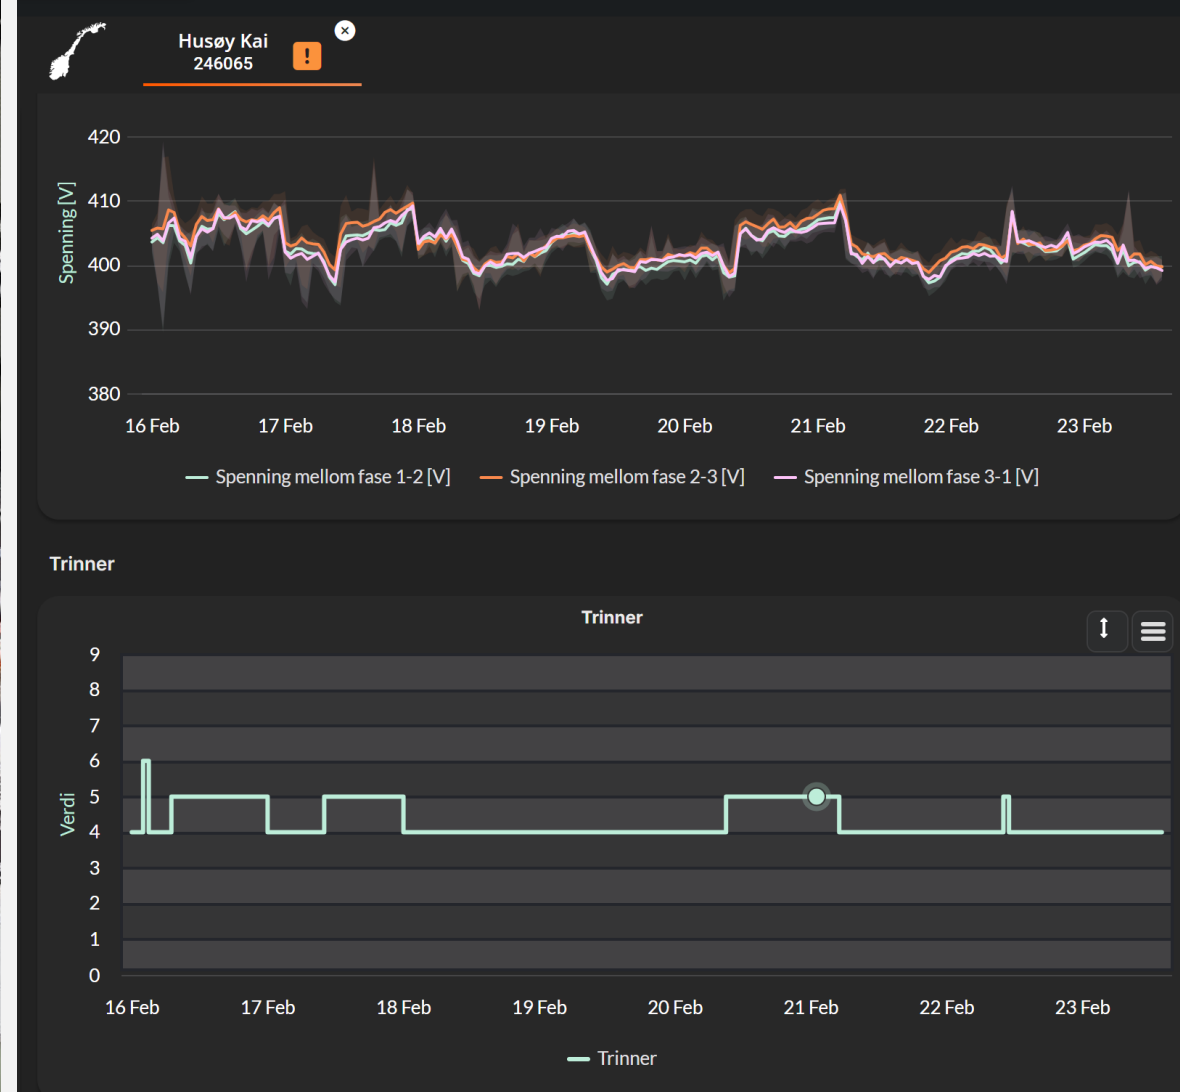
Husøy Kai
246065

!

×

Spenning [V]

420
410
400
390
380

16 Feb 17 Feb 18 Feb 19 Feb 20 Feb 21 Feb 22 Feb 23 Feb

Spenning mellom fase 1-2 [V] Spenning mellom fase 2-3 [V] Spenning mellom fase 3-1 [V]

Trinner

Trinner

Verdi

9
8
7
6
5
4
3
2
1
0

16 Feb 17 Feb 18 Feb 19 Feb 20 Feb 21 Feb 22 Feb 23 Feb

Trinner